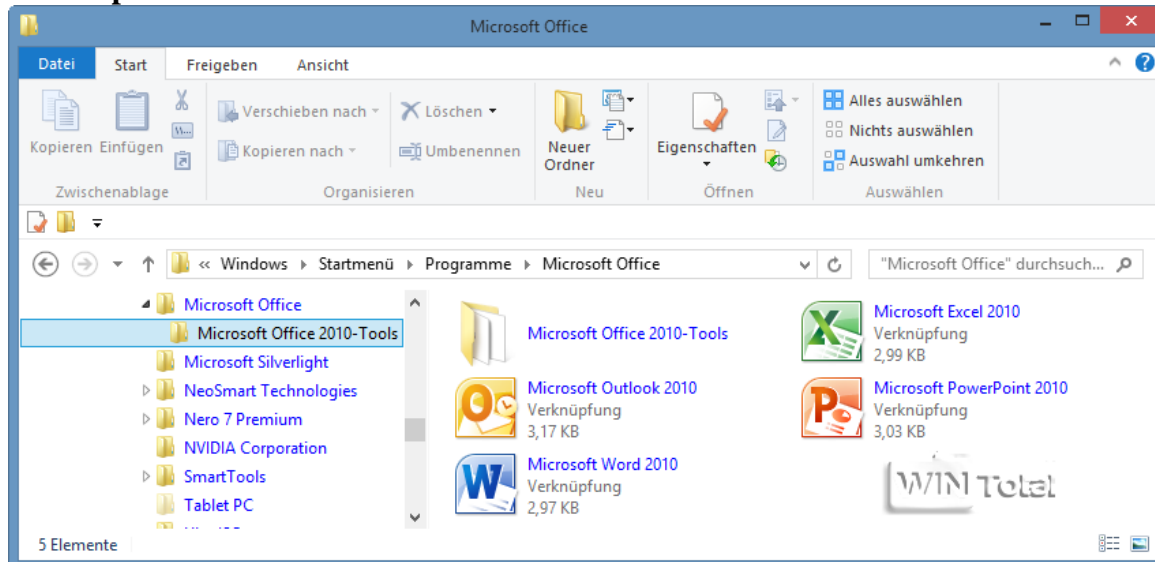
Microsoft Office

Datei Start Freigeben Ansicht

Kopieren Einfügen

Zwischenablage

Verschieben nach

Kopieren nach

Löschen

Umbenennen

Organisieren

Neuer Ordner

Neu

Eigenschaften

Öffnen

Alles auswählen

Nichts auswählen

Auswahl umkehren

Auswählen

« Windows ▸ Startmenü ▸ Programme ▸ Microsoft Office

"Microsoft Office" durchsuch...

Microsoft Office
Microsoft Office 2010-Tools
Microsoft Silverlight
NeoSmart Technologies
Nero 7 Premium
NVIDIA Corporation
SmartTools
Tablet PC

Microsoft Office 2010-Tools

Microsoft Excel 2010
Verknüpfung
2,99 KB

Microsoft Outlook 2010
Verknüpfung
3,17 KB

Microsoft PowerPoint 2010
Verknüpfung
3,03 KB

Microsoft Word 2010
Verknüpfung
2,97 KB

WIN Total

5 Elemente